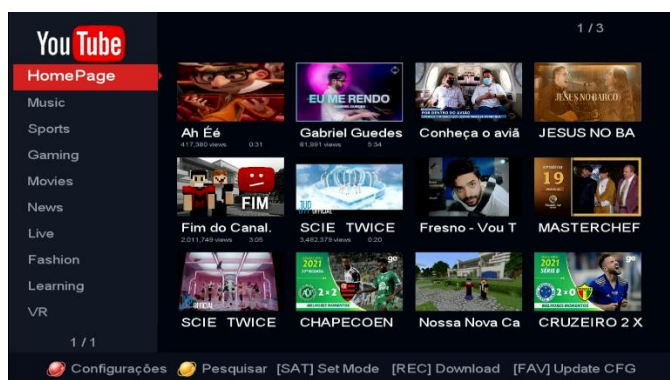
YouTube

HomePage
Music
Sports
Gaming
Movies
News
Live
Fashion
Learning
VR

1 / 1

1 / 3

EU ME RENDO

Ah Éé
417,380 views 0:31

Gabriel Guedes
81,991 views 5:34

Conheça o aviã

JESUS NO BARCO
JESUS NO BA

FIM
Fim do Canal.
2,011,749 views 3:05

SCIE TWICE
3,482,379 views 0:20

Fresno - Vou T

19
MASTERCHEF

SCIE TWICE

2021
2 x 2
CHAPECOEN

Nossa Nova Ca

2021
2 x 2
CRUZEIRO 2 X

Configurações Pesquisar [SAT] Set Mode [REC] Download [FAV] Update CFG